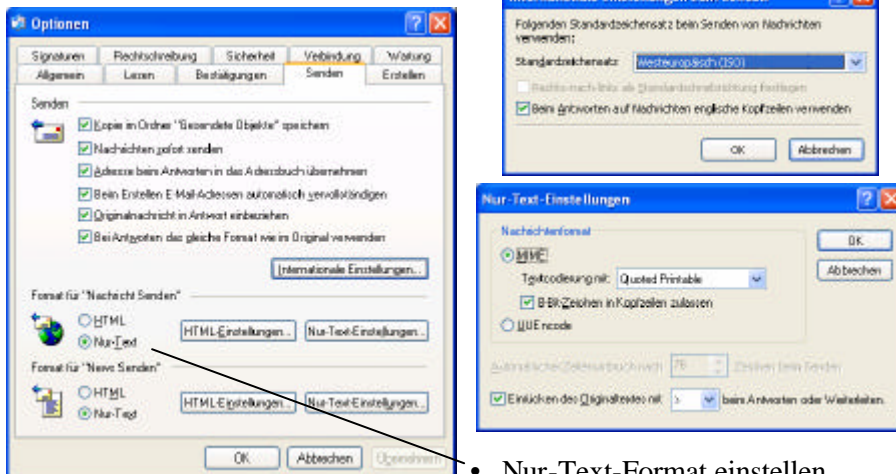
Optionen

Signaturen | Rechtschreibung | Sicherheit | Verbindung | Wartung
Allgemein | Lesen | Bestätigungen | Senden | Erstellen

Senden

Kopie im Ordner "Gesendete Objekte" speichern

Nachrichten sofort senden

Adresse beim Antworten in das Adressbuch übernehmen

Beim Erstellen E-Mail-Adressen automatisch vervollständigen

Originalnachricht in Antwort einbeziehen

Bei Antworten das gleiche Format wie im Original verwenden

Internationale Einstellungen...

Format für "Nachricht Senden"

HTML

Nur-Text

HTML-Einstellungen... | Nur-Text-Einstellungen...

Format für "News Senden"

HTML

Nur-Text

HTML-Einstellungen... | Nur-Text-Einstellungen...

OK | Abbrechen | Übernehmen

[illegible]

Folgenden Standardzeichensatz beim Senden von Nachrichten verwenden:

Standardzeichensatz: Westeuropäisch (ISO)

Rechts-nach-links als Standardschreibrichtung festlegen

Beim Antworten auf Nachrichten englische Kopfzeilen verwenden

OK | Abbrechen

Nur-Text-Einstellungen

Nachrichtenformat

MIME

Textcodierung mit: Quoted Printable

8-Bit-Zeichen in Kopfzeilen zulassen

UUEncode

Automatischer Zeilenumbruch nach 76 Zeichen beim Senden

Einrücken des Originaltextes mit > beim Antworten oder Weiterleiten

OK

Abbrechen

• Nur-Text-Format einstellen